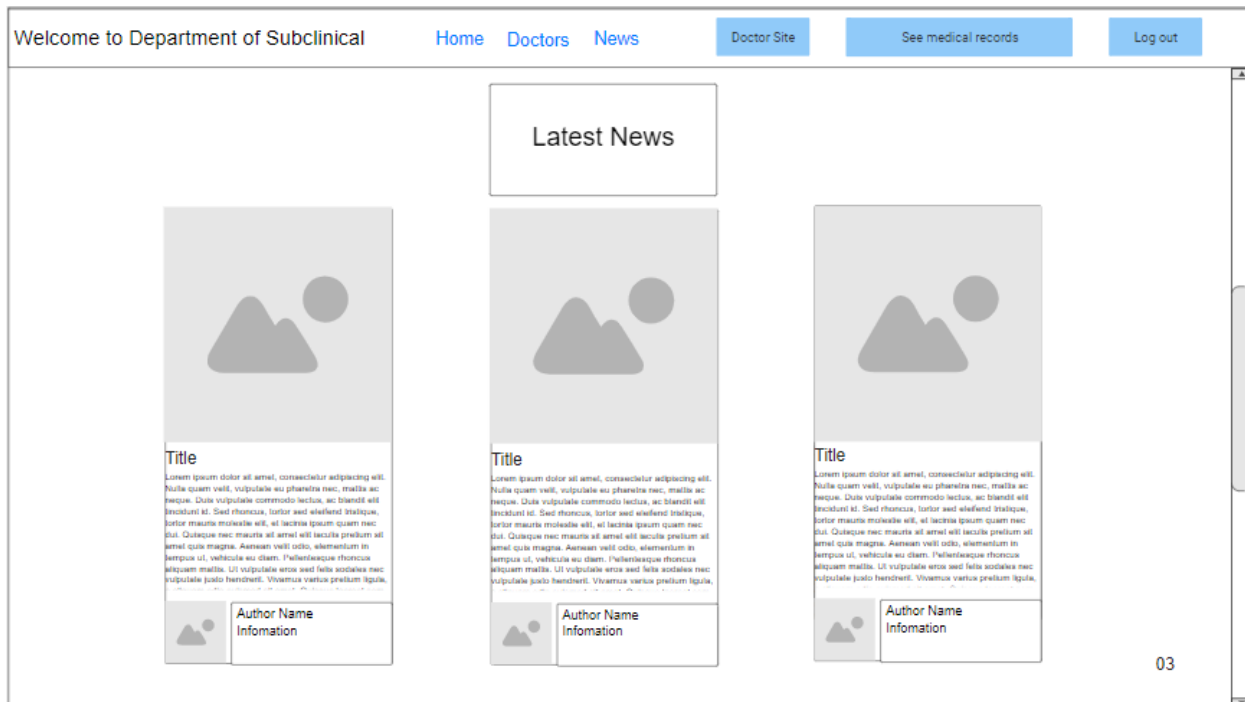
Welcome to Department of Subclinical

Home Doctors News

Doctor Site

See medical records

Log out

Latest News

Title

Lorem ipsum dolor sit amet, consectetur adipiscing elit. Nulla quam velit, vulputate eu pharetra nec, mattis ac neque. Duis vulputate commodo lectus, ac blandit elit tincidunt id. Sed rhoncus, tortor sed eleifend tristique, tortor mauris molestie elit, et lacinia ipsum quam nec dui. Quisque nec mauris sit amet elit iaculis pretium sit amet quis magna. Aenean velit odio, elementum in tempus ut, vehicula eu diam. Pellentesque rhoncus aliquam mattis. Ut vulputate eros sed felis sodales nec vulputate justo hendrerit. Vivamus varius pretium ligula, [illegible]

Author Name
Infomation

Title

Lorem ipsum dolor sit amet, consectetur adipiscing elit. Nulla quam velit, vulputate eu pharetra nec, mattis ac neque. Duis vulputate commodo lectus, ac blandit elit tincidunt id. Sed rhoncus, tortor sed eleifend tristique, tortor mauris molestie elit, et lacinia ipsum quam nec dui. Quisque nec mauris sit amet elit iaculis pretium sit amet quis magna. Aenean velit odio, elementum in tempus ut, vehicula eu diam. Pellentesque rhoncus aliquam mattis. Ut vulputate eros sed felis sodales nec vulputate justo hendrerit. Vivamus varius pretium ligula, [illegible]

Author Name
Infomation

Title

Lorem ipsum dolor sit amet, consectetur adipiscing elit. Nulla quam velit, vulputate eu pharetra nec, mattis ac neque. Duis vulputate commodo lectus, ac blandit elit tincidunt id. Sed rhoncus, tortor sed eleifend tristique, tortor mauris molestie elit, et lacinia ipsum quam nec dui. Quisque nec mauris sit amet elit iaculis pretium sit amet quis magna. Aenean velit odio, elementum in tempus ut, vehicula eu diam. Pellentesque rhoncus aliquam mattis. Ut vulputate eros sed felis sodales nec vulputate justo hendrerit. Vivamus varius pretium ligula, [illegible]

Author Name
Infomation

03